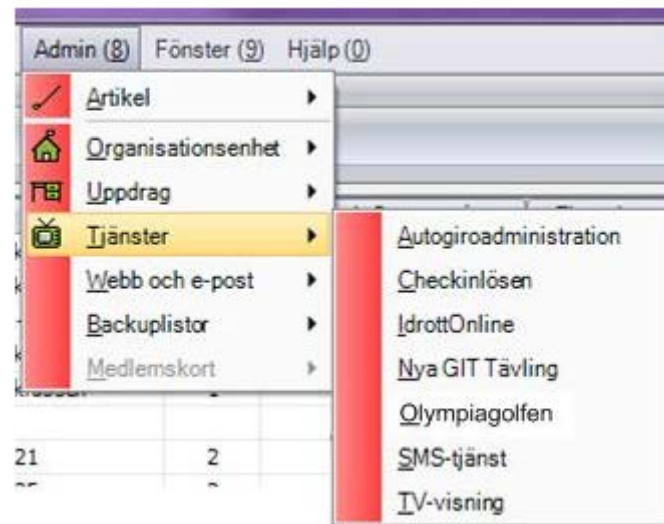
Admin (8) Fönster (9) Hjälp (0)

Artikel
Organisationsenhet
Uppdrag
Tjänster
Webb och e-post
Backuplistor
Medlemskort

Autogiroadministration
Checkinlösen
IdrottOnline
Nya GIT Tävling
Olympiagolfen
SMS-tjänst
TV-visning

21 2